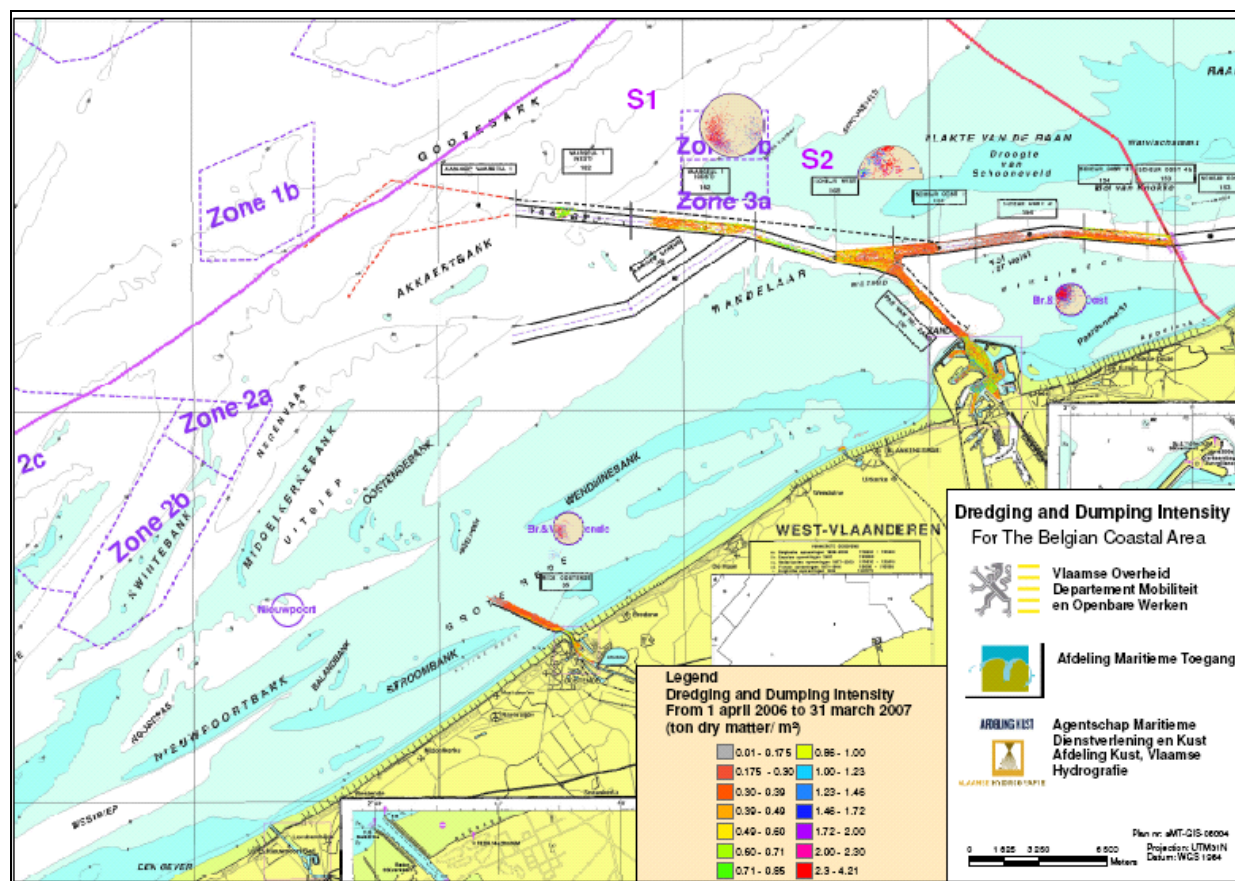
S1

Zone 3b

S2

Zone 1b

Zone 3a

GOOTEBANK

AKKAERTBANK

VLAKTE VAN DE RAAN

Droogte van Schooneveld

WANDELAAR

Br.& Oost

Zone 2a

Zone 2b

2c

MIDDELKERKEBANK

OOSTENDEBANK

WENDUINEBANK

Br.& W

Nieuwpoort

STROOMBANK

NIEUWPOORTBANK

WEST-VLAANDEREN

Dredging and Dumping Intensity
For The Belgian Coastal Area

Vlaamse Overheid
Departement Mobiliteit
en Openbare Werken

Afdeling Maritieme Toegang

AFDELING KUST

Agentschap Maritieme
Dienstverlening en Kust
Afdeling Kust, Vlaamse
Hydrografie

Legend
Dredging and Dumping Intensity
From 1 april 2006 to 31 march 2007
(ton dry matter/ m²)

| | |
|---|---|
| 0.01 - 0.175 | 0.86 - 1.00 |
| 0.175 - 0.30 | 1.00 - 1.23 |
| 0.30 - 0.39 | 1.23 - 1.46 |
| 0.39 - 0.49 | 1.46 - 1.72 |
| 0.49 - 0.60 | 1.72 - 2.00 |
| 0.60 - 0.71 | 2.00 - 2.30 |
| 0.71 - 0.85 | 2.3 - 4.21 |

Plan nr: aMT-GIS-06004
Projection: UTM31N
Datum: WGS 1984

0 1 625 3 250 6 500 Meters